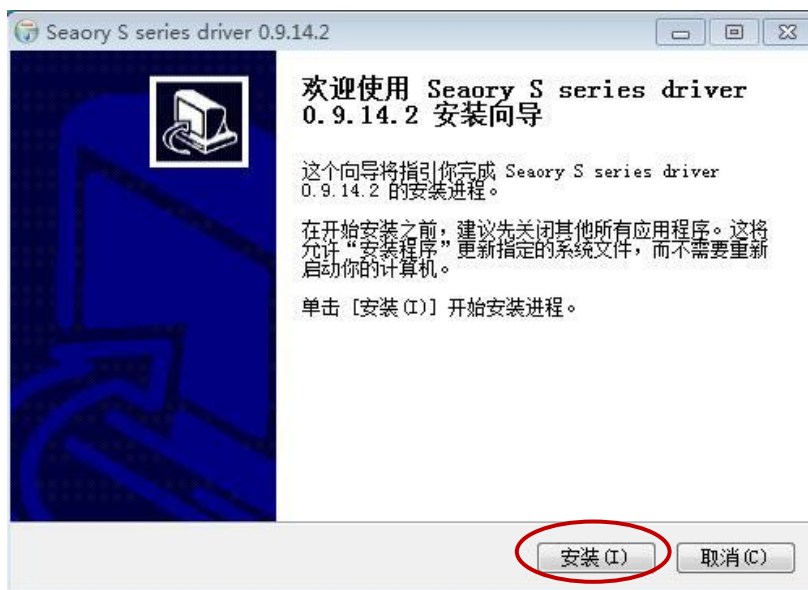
Seaory S series driver 0.9.14.2

欢迎使用 Seaory S series driver 0.9.14.2 安装向导

这个向导将指引你完成 Seaory S series driver 0.9.14.2 的安装进程。

在开始安装之前，建议先关闭其他所有应用程序。这将允许“安装程序”更新指定的系统文件，而不需要重新启动你的计算机。

单击 [安装(I)] 开始安装进程。

安装(I)
取消(C)